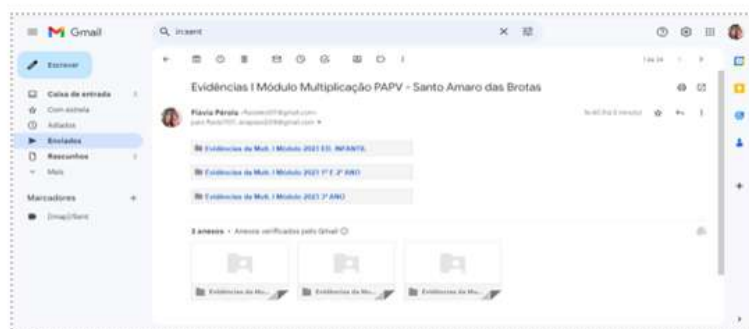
Gmail

Escrever

Caixa de entrada
Com estrela
Adiados
Enviados
Rascunhos
Mais

Marcadores
[Imap]/Sent

in:sent

Evidências I Módulo Multiplicação PAPV - Santo Amaro das Brotas

Flavia Perola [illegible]
para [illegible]

Evidências da Mult. I Módulo 2021 ED. INFANTIL
Evidências da Mult. I Módulo 2021 1º E 2º ANO
Evidências da Mult. I Módulo 2021 3º ANO

3 anexos • Anexos verificados pelo Gmail

Evidências da Mu...
Evidências da Mu...
Evidências da Mu...